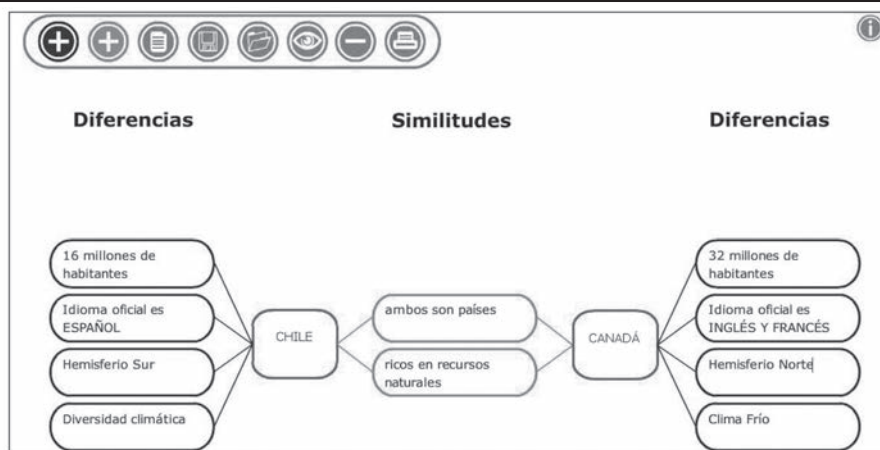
Diferencias

Similitudes

Diferencias

16 millones de habitantes

Idioma oficial es ESPAÑOL

Hemisferio Sur

Diversidad climática

CHILE

ambos son países

ricos en recursos naturales

CANADÁ

32 millones de habitantes

Idioma oficial es INGLÉS Y FRANCÉS

Hemisferio Norte

Clima Frío